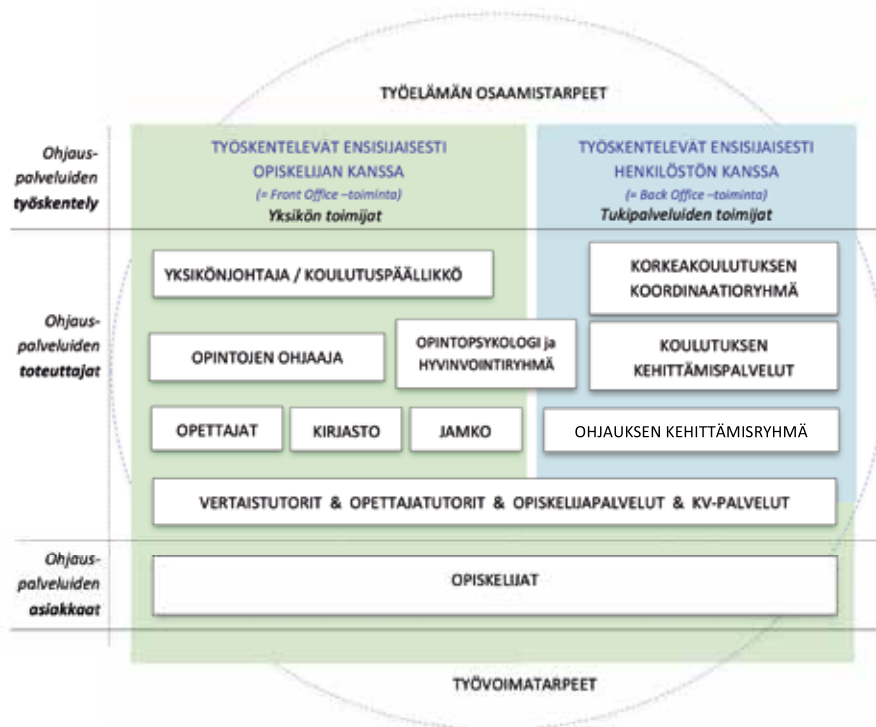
TYÖELÄMÄN OSAAMISTARPEET

Ohjaus-palveluiden työskentely

TYÖSKENTELEVÄT ENSISIJAISESTI OPISKELIJAN KANSSA
(= Front Office –toiminta)
Yksikön toimijat

TYÖSKENTELEVÄT ENSISIJAISESTI HENKILÖSTÖN KANSSA
(= Back Office –toiminta)
Tukipalveluiden toimijat

Ohjaus-palveluiden toteuttajat

YKSIKÖNJOHTAJA / KOULUTUSPÄÄLLIKKÖ

KORKEAKOULUTUKSEN KOORDINAATIORYHMÄ

OPINTOJEN OHJAAJA

OPINTOPSYKOLOGI ja HYVINVOINTIRYHMÄ

KOULUTUKSEN KEHITTÄMISPALVELUT

OPETTAJAT

KIRJASTO

JAMKO

OHJAUKSEN KEHITTÄMISRYHMÄ

VERTAISTUTORIT & OPETTAJATUTORIT & OPISKELIJAPALVELUT & KV-PALVELUT

Ohjaus-palveluiden asiakkaat

OPISKELIJAT

TYÖVOIMATARPEET